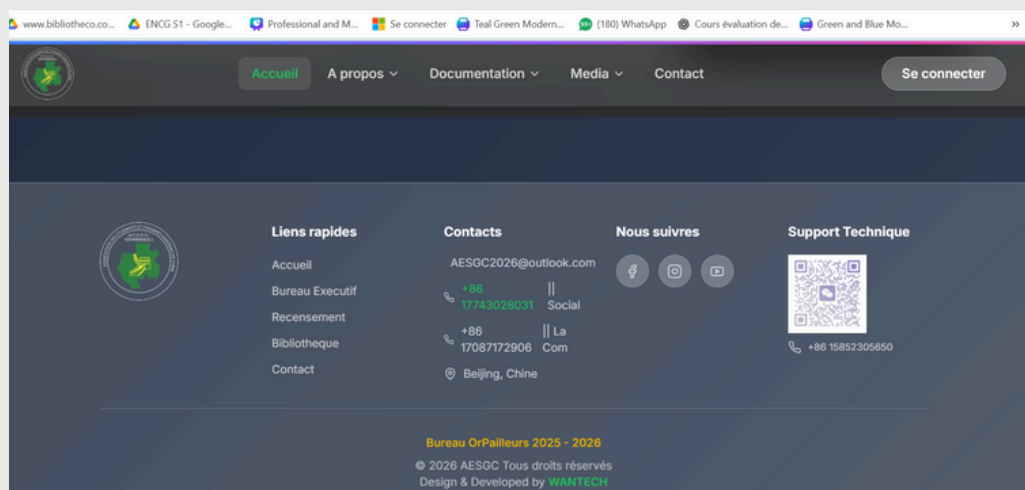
www.bibliotheco.co... ENCG S1 - Google... Professional and M... Se connecter Teal Green Modern... (180) WhatsApp Cours évaluation de... Green and Blue Mo... »

Accueil A propos Documentation Media Contact Se connecter

Liens rapides
Accueil
Bureau Executif
Recensement
Bibliotheque
Contact

Contacts
AESGC2026@outlook.com
+86 17743028031 || Social
+86 17087172906 || La Com
Beijing, Chine

Nous suivres

Support Technique
+86 15852305650

Bureau OrPailleurs 2025 - 2026
© 2026 AESGC Tous droits réservés
Design & Developed by WANTECH